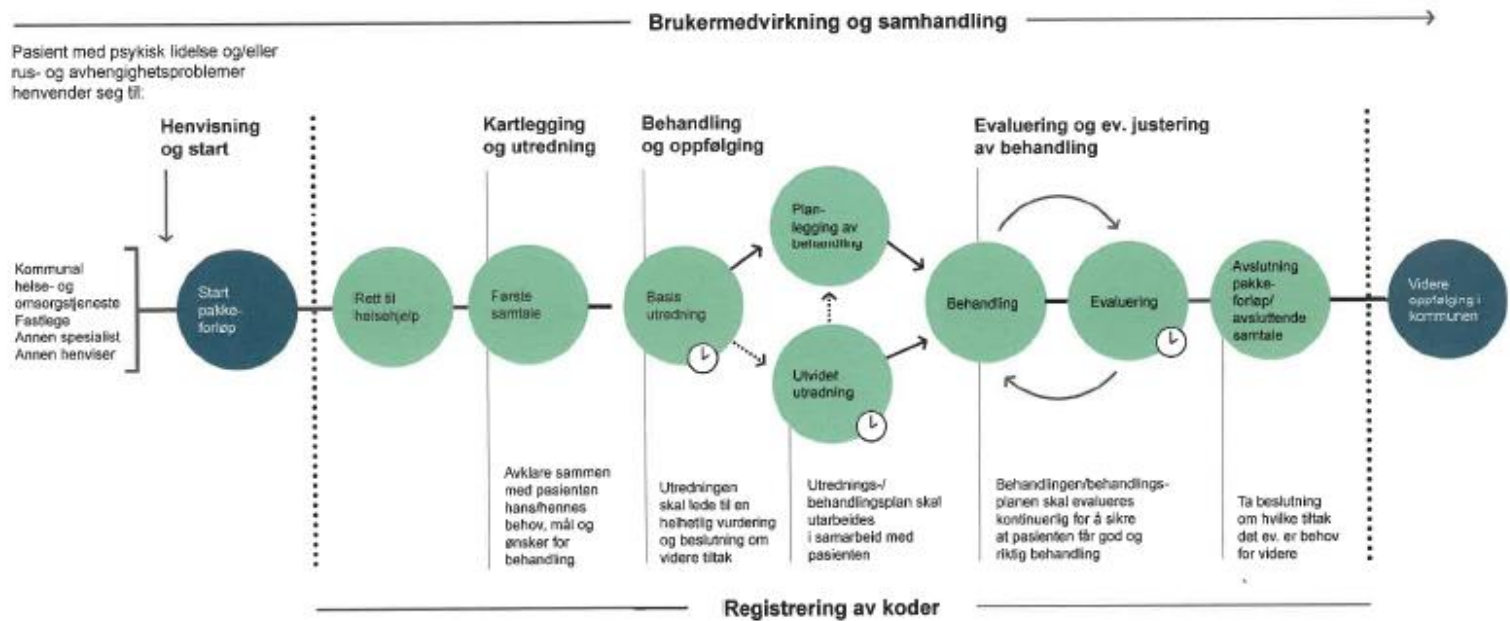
Brukermedvirkning og samhandling

Pasient med psykisk lidelse og/eller rus- og avhengighetsproblemer henvender seg til:

Henvisning og start

Kartlegging og utredning

Behandling og oppfølging

Evaluering og ev. justering av behandling

Kommunal helse- og omsorgstjeneste
Fastlege
Annen spesialist
Annen henviser

Start pakkeforløp

Rett til helsehjelp

Første samtale

Basis utredning

Planlegging av behandling

Utvidet utredning

Behandling

Evaluering

Avslutning pakkeforløp/ avsluttende samtale

Videre oppfølging i kommunen

Avklare sammen med pasienten hans/hennes behov, mål og ønsker for behandling

Utredningen skal lede til en helhetlig vurdering og beslutning om videre tiltak

Utrednings-/ behandlingsplan skal utarbeides i samarbeid med pasienten

Behandlingen/behandlingsplanen skal evalueres kontinuerlig for å sikre at pasienten får god og riktig behandling

Ta beslutning om hvilke tiltak det ev. er behov for videre

Registrering av koder